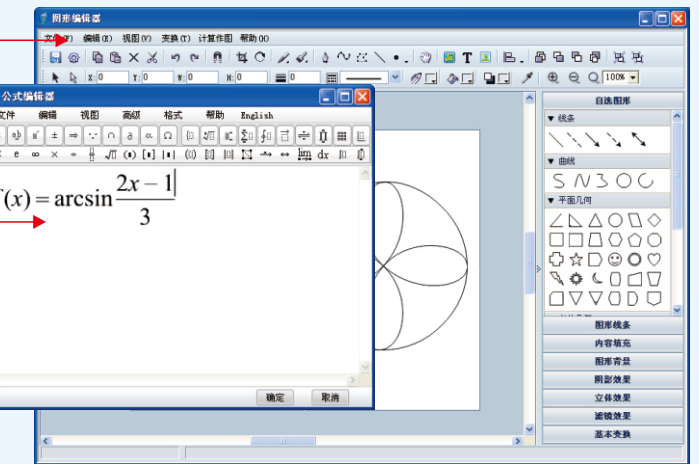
图形编辑器

文件(F) 编辑(E) 视图(V) 变换(T) 计算作图 帮助(H)

X: 0 Y: 0 W: 0 H: 0 100%

公式编辑器

文件 编辑 视图 高级 格式 帮助 English

$(x) = \arcsin \frac{2x-1}{3}$

确定 取消

自选图形

线条

曲线

平面几何

图形线条

内容填充

图形背景

阴影效果

立体效果

滤镜效果

基本变换